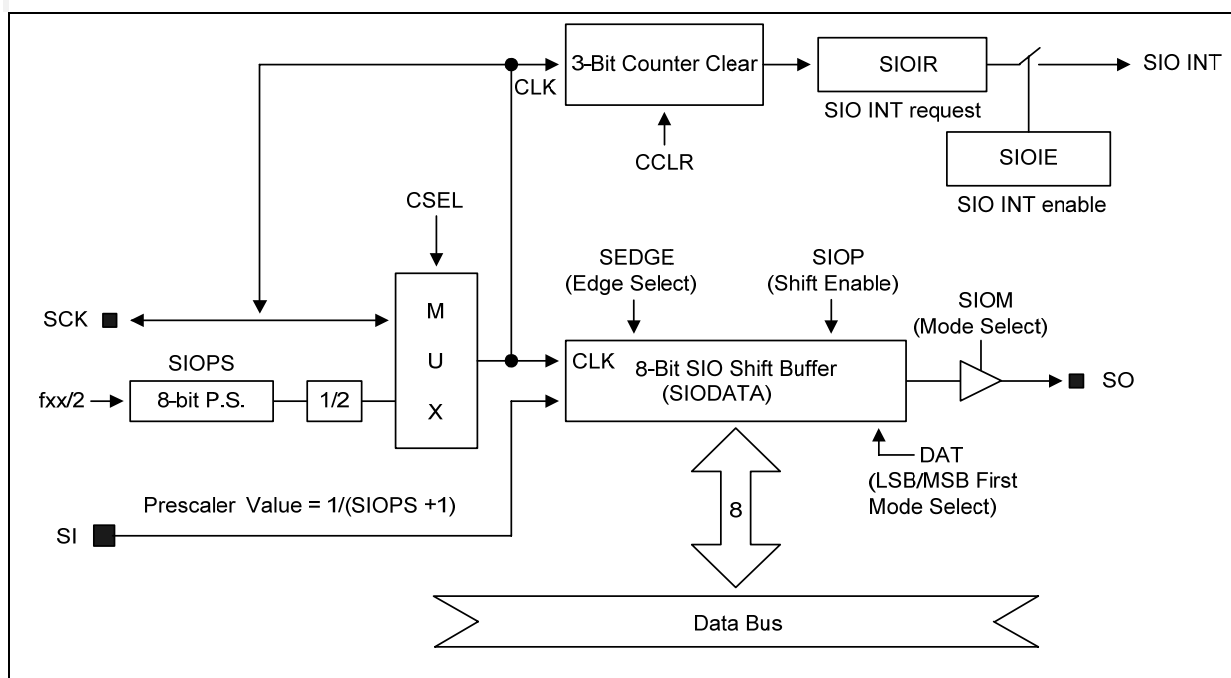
3-Bit Counter Clear
CLK
CCLR
SIOIR
SIO INT request
SIO INT
SIOIE
SIO INT enable
CSEL
SEDGE
(Edge Select)
SIOP
(Shift Enable)
SIOM
(Mode Select)
SCK
M
U
X
SIOPS
fxx/2
8-bit P.S.
1/2
CLK
8-Bit SIO Shift Buffer
(SIODATA)
SO
DAT
(LSB/MSB First
Mode Select)
Prescaler Value = 1/(SIOPS +1)
SI
8
Data Bus